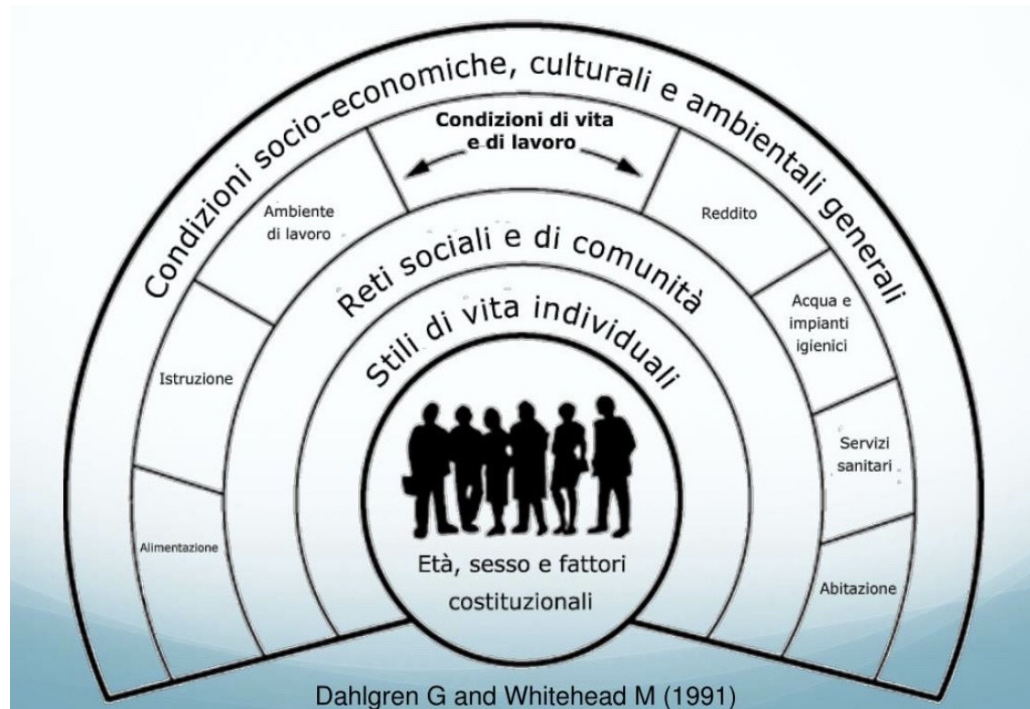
Condizioni socio-economiche, culturali e ambientali generali

Condizioni di vita e di lavoro

Ambiente di lavoro

Reddito

Istruzione

Acqua e impianti igienici

Servizi sanitari

Alimentazione

Abitazione

Reti sociali e di comunità

Stili di vita individuali

Età, sesso e fattori costituzionali

Dahlgren G and Whitehead M (1991)